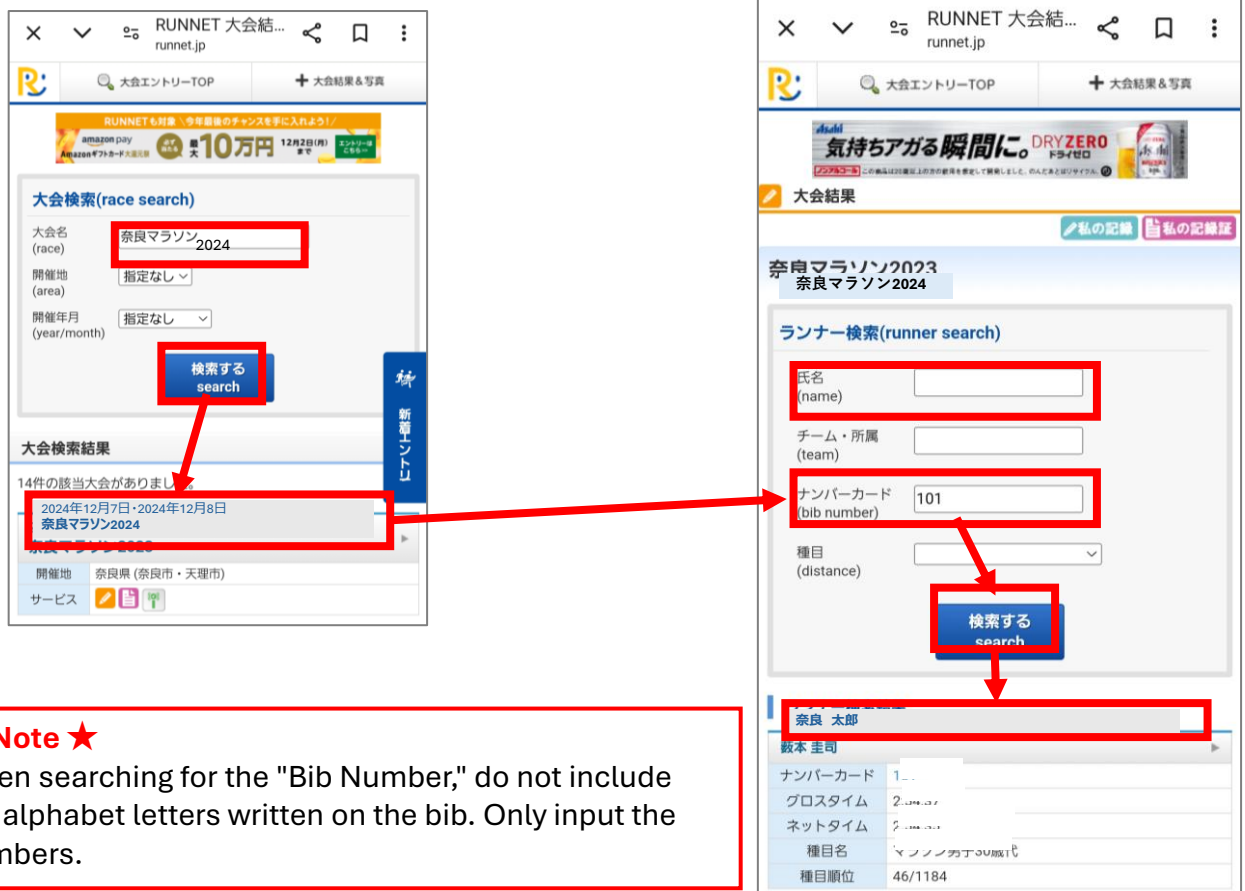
RUNNET 大会結...
runnet.jp

大会エントリーTOP
大会結果＆写真

RUNNETも対象 今年最後のチャンスを手に入れよう!
amazon pay
Amazonギフトカード
最大10万円
12月2日(月)まで
エントリーはこちら

大会検索(race search)

大会名
(race)
奈良マラソン2024

開催地
(area)
指定なし

開催年月
(year/month)
指定なし

検索する
search

新着エントリ

大会検索結果

14件の該当大会がありました。

2024年12月7日・2024年12月8日
奈良マラソン2024

開催地 奈良県 (奈良市・天理市)
サービス

★Note★
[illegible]en searching for the "Bib Number," do not include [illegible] alphabet letters written on the bib. Only input the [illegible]mbers.

RUNNET 大会結...
runnet.jp

大会エントリーTOP
大会結果＆写真

Asahi
気持ちアガる瞬間に。DRYZERO ドライゼロ
ノンアルコール

大会結果

私の記録
私の記録証

奈良マラソン2024

ランナー検索(runner search)

氏名
(name)

チーム・所属
(team)

ナンバーカード
(bib number)
101

種目
(distance)

検索する
search

奈良 太郎

ナンバーカード 1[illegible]
グロスタイム 2:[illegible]
ネットタイム 2:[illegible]
種目名 マラソン男子30歳代
種目順位 46/1184